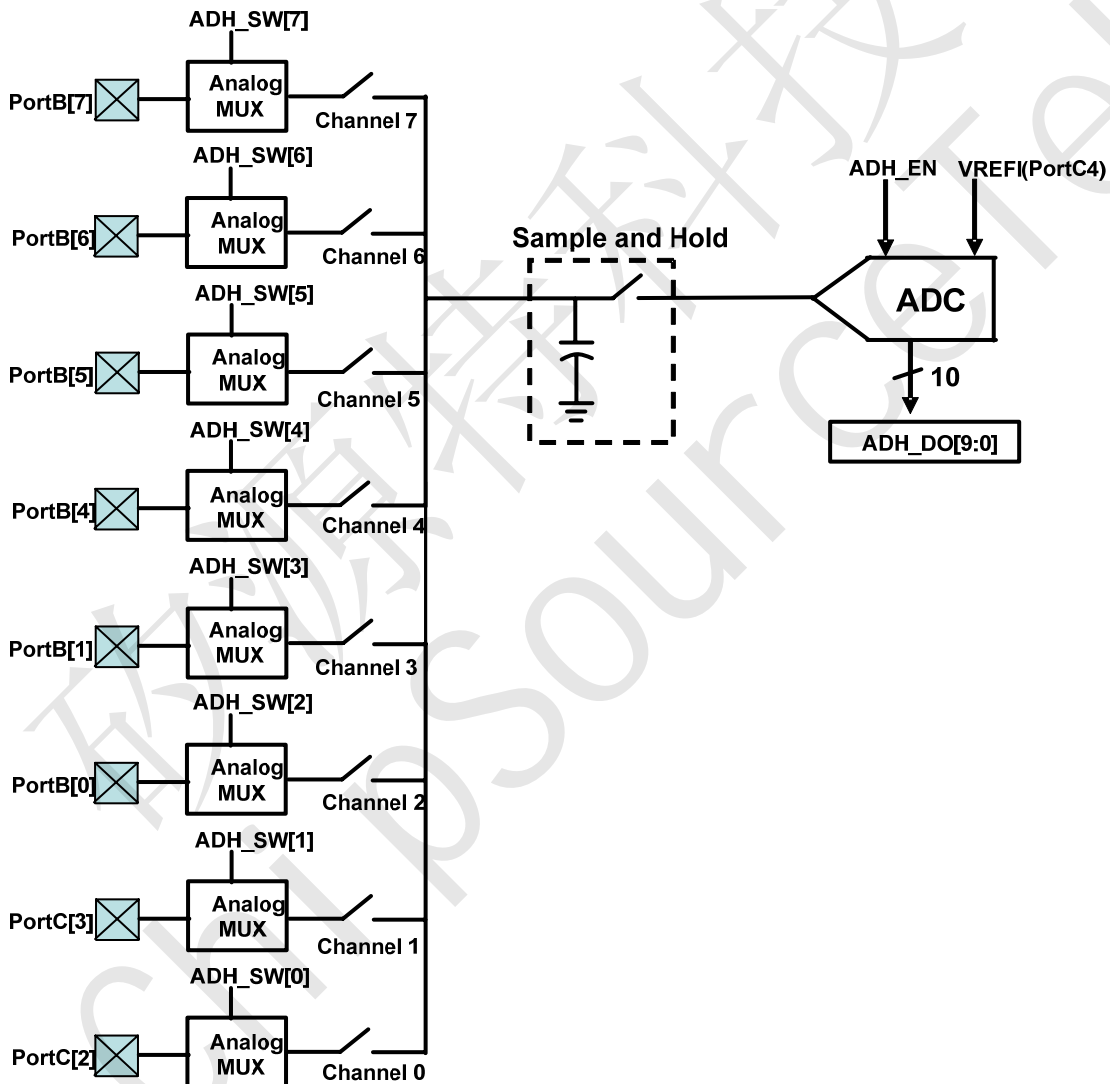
ADH_SW[7]
PortB[7]
Analog MUX
Channel 7
ADH_SW[6]
PortB[6]
Analog MUX
Channel 6
ADH_SW[5]
PortB[5]
Analog MUX
Channel 5
ADH_SW[4]
PortB[4]
Analog MUX
Channel 4
ADH_SW[3]
PortB[1]
Analog MUX
Channel 3
ADH_SW[2]
PortB[0]
Analog MUX
Channel 2
ADH_SW[1]
PortC[3]
Analog MUX
Channel 1
ADH_SW[0]
PortC[2]
Analog MUX
Channel 0

Sample and Hold

ADH_EN
VREFI(PortC4)
ADC
10
ADH_DO[9:0]

矽源特科技
ChipSourceTek